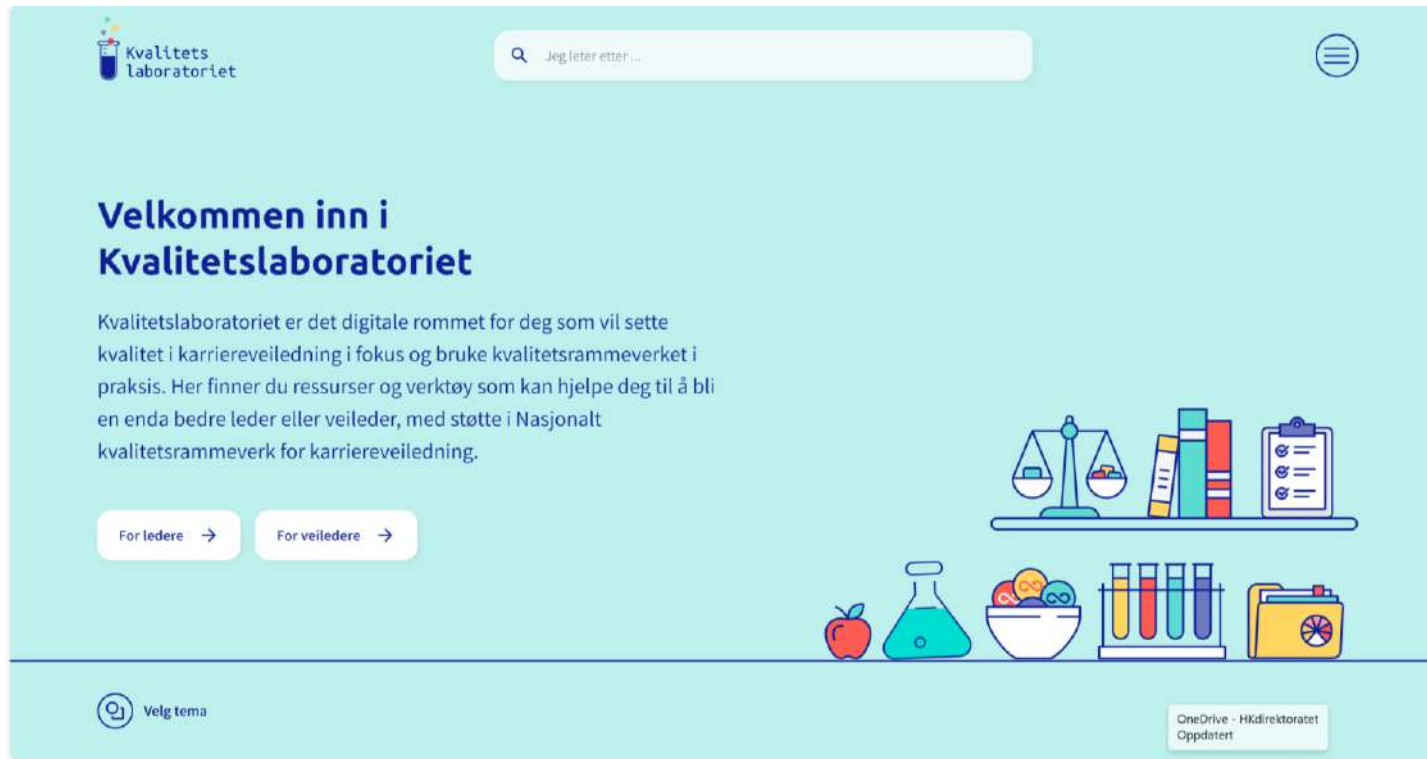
Kvalitets laboratoriet

Jeg leter etter ...

Velkommen inn i Kvalitetslaboratoriet

Kvalitetslaboratoriet er det digitale rommet for deg som vil sette kvalitet i karriereveiledning i fokus og bruke kvalitetsrammeverket i praksis. Her finner du ressurser og verktøy som kan hjelpe deg til å bli en enda bedre leder eller veileder, med støtte i Nasjonalt kvalitetsrammeverk for karriereveiledning.

For ledere →

For veiledere →

Velg tema

OneDrive - HKdirektoratet
Oppdatert